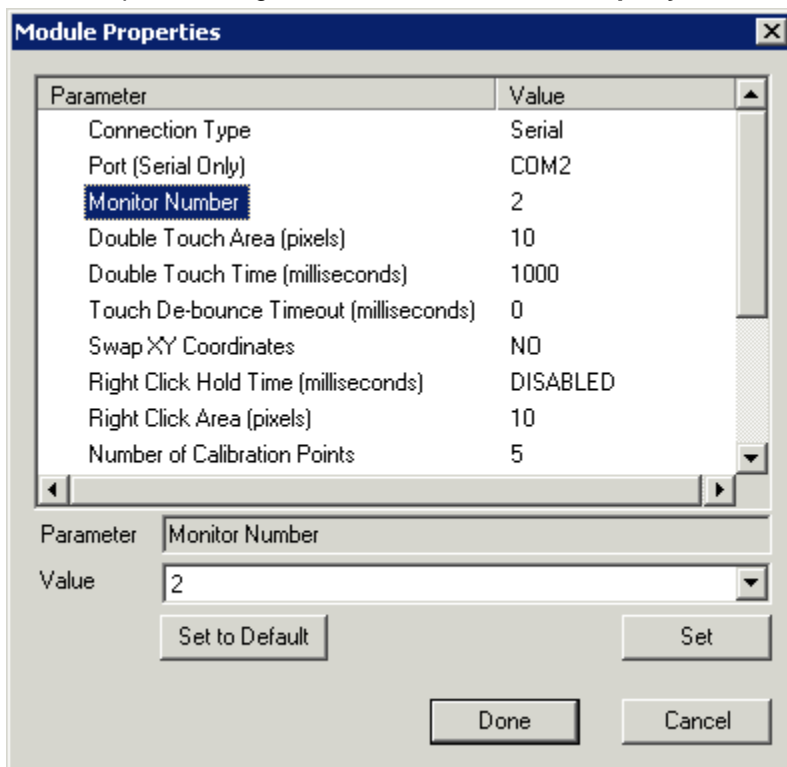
Module Properties

| Parameter | Value |
|---|---|
| Connection Type | Serial |
| Port (Serial Only) | COM2 |
| Monitor Number | 2 |
| Double Touch Area (pixels) | 10 |
| Double Touch Time (milliseconds) | 1000 |
| Touch De-bounce Timeout (milliseconds) | 0 |
| Swap XY Coordinates | NO |
| Right Click Hold Time (milliseconds) | DISABLED |
| Right Click Area (pixels) | 10 |
| Number of Calibration Points | 5 |

Parameter Monitor Number

Value 2

Set to Default

Set

Done

Cancel